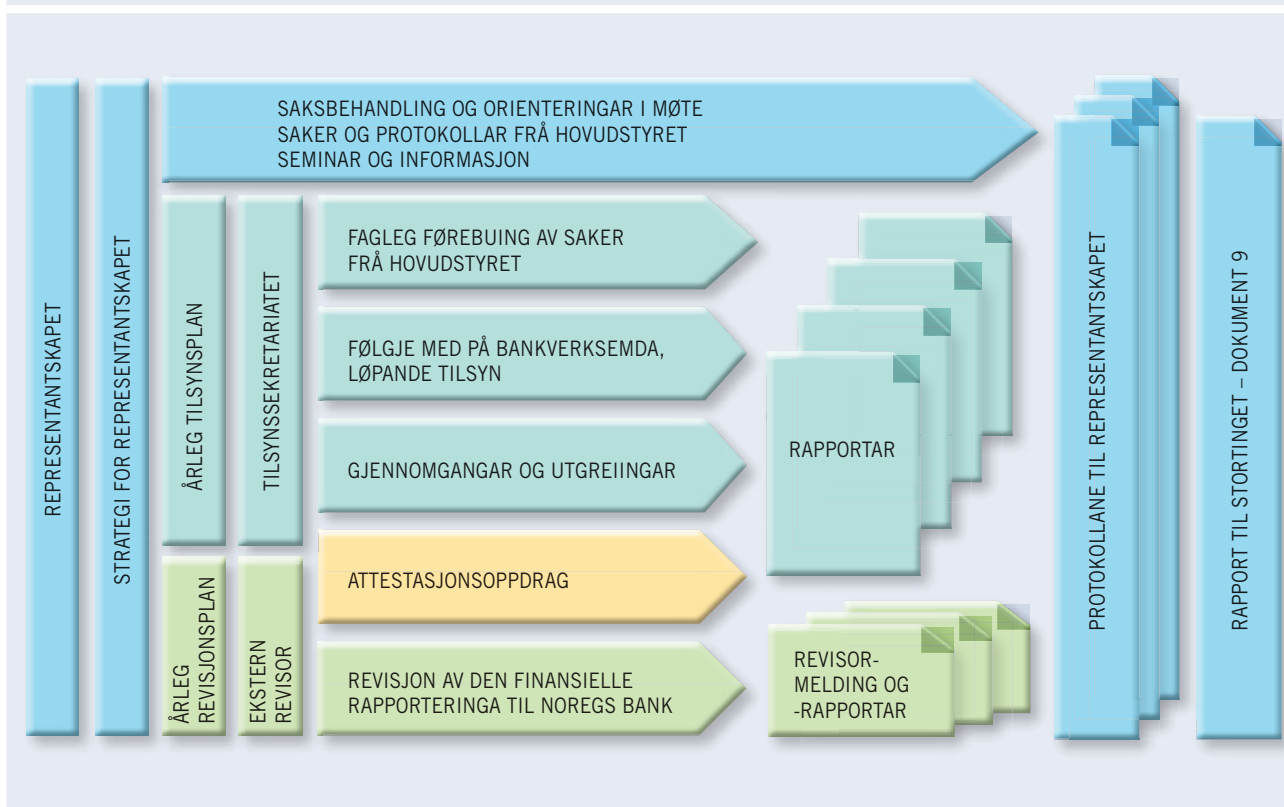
REPRESENTANTSKAPET

STRATEGI FOR REPRESENTANTSKAPET

SAKSBEHANDLING OG ORIENTERINGAR I MØTE
SAKER OG PROTOKOLLAR FRÅ HOVUDSTYRET
SEMINAR OG INFORMASJON

ÅRLEG TILSYNSPLAN

TILSYNSSEKRETARIATET

FAGLEG FØREBUING AV SAKER FRÅ HOVUDSTYRET

FØLGJE MED PÅ BANKVERKSEMDA, LØPANDE TILSYN

GJENNOMGANGAR OG UTGREIINGAR

RAPPORTAR

ÅRLEG REVISJONSPLAN

EKSTERN REVISOR

ATTESTASJONSOPPDRAG

REVISJON AV DEN FINANSIELLE RAPPORTERINGA TIL NOREGS BANK

REVISOR-MELDING OG -RAPPORTAR

PROTOKOLLANE TIL REPRESENTANTSKAPET

RAPPORT TIL STORTINGET – DOKUMENT 9